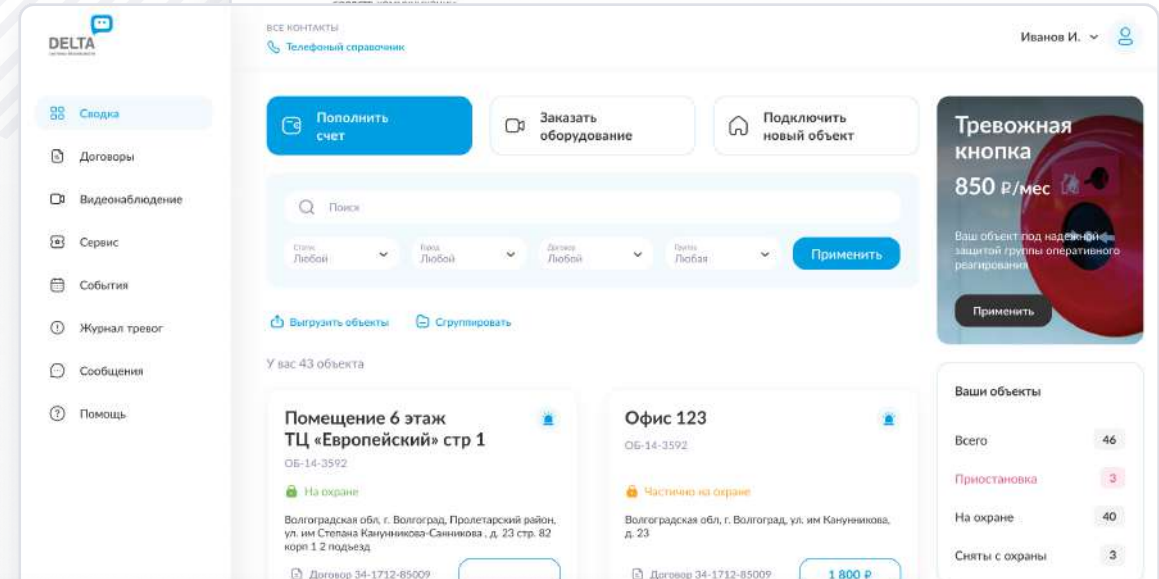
DELTA

ВСЕ КОНТАКТЫ
Телефонный справочник

Иванов И.

Сводка
Договоры
Видеонаблюдение
Сервис
События
Журнал тревог
Сообщения
Помощь

Пополнить счет

Заказать оборудование

Подключить новый объект

Тревожная кнопка
850 ₽/мес
Ваш объект под надежной защитой группы оперативного реагирования
Применить

Поиск

Статус
Любой

Город
Любой

Договор
Любой

Группа
Любая

Применить

Выгрузить объекты
Сгруппировать

У вас 43 объекта

Помещение 6 этаж ТЦ «Европейский» стр 1
ОБ-14-3592
На охране
Волгоградская обл, г. Волгоград, Пролетарский район, ул. им Степана Канунникова-Санникова , д. 23 стр. 82 корп 1 2 подъезд
Договор 34-1712-85009

Офис 123
ОБ-14-3592
Частично на охране
Волгоградская обл, г. Волгоград, ул. им Канунникова, д. 23
Договор 34-1712-85009
1 800 ₽

Ваши объекты
Всего 46
Приостановка 3
На охране 40
Сняты с охраны 3